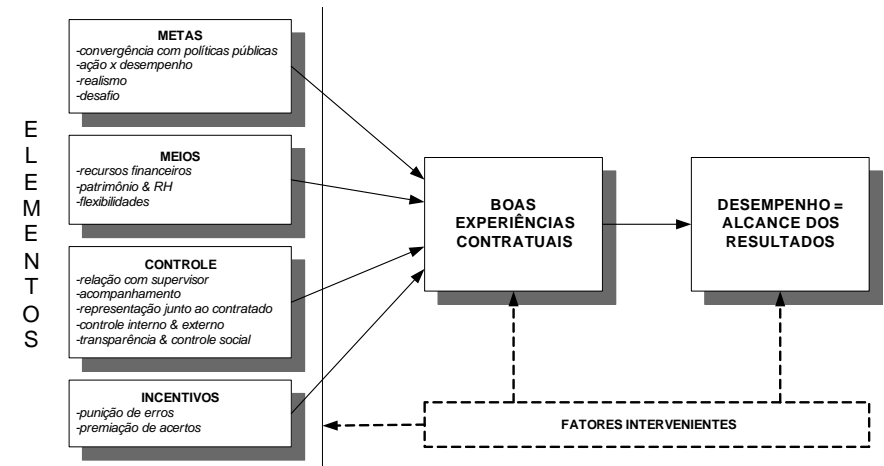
E
L
E
M
E
N
T
O
S

METAS
-convergência com políticas públicas
-ação x desempenho
-realismo
-desafio

MEIOS
-recursos financeiros
-patrimônio & RH
-flexibilidades

CONTROLE
-relação com supervisor
-acompanhamento
-representação junto ao contratado
-controle interno & externo
-transparência & controle social

INCENTIVOS
-punição de erros
-premiação de acertos

BOAS EXPERIÊNCIAS CONTRATUAIS

DESEMPENHO = ALCANCE DOS RESULTADOS

FATORES INTERVENIENTES